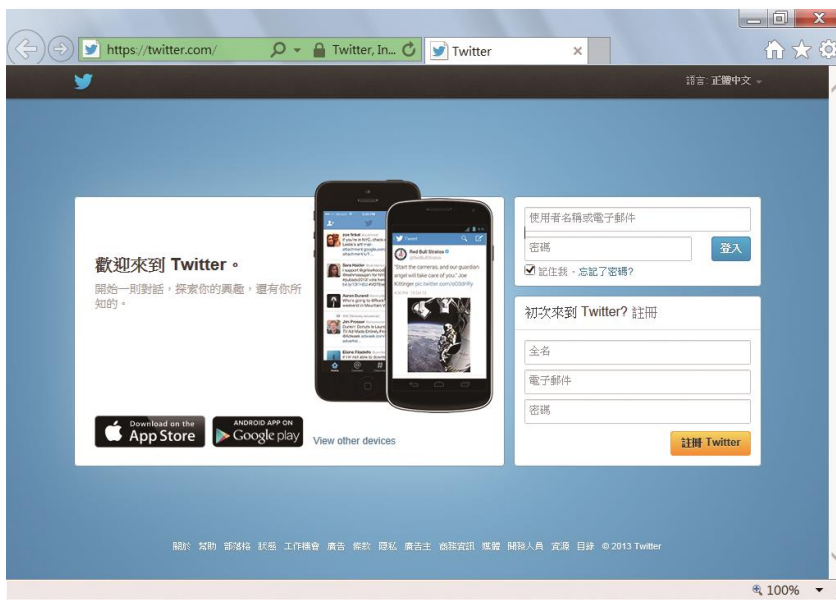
https://twitter.com/

Twitter, In...

Twitter

語言: 正體中文

歡迎來到 Twitter。

開始一則對話，探索你的興趣，還有你所知的。

Red Bull Stratos

"Start the cameras, and our guardian angel will take care of you." Joe Kittinger pic.twitter.com/

Download on the App Store

ANDROID APP ON Google play

View other devices

使用者名稱或電子郵件

密碼

登入

記住我 · 忘記了密碼?

初次來到 Twitter? 註冊

全名

電子郵件

密碼

註冊 Twitter

關於 幫助 部落格 狀態 工作機會 廣告 條款 隱私 廣告主 商務資訊 媒體 開發人員 資源 目錄 © 2013 Twitter

100%